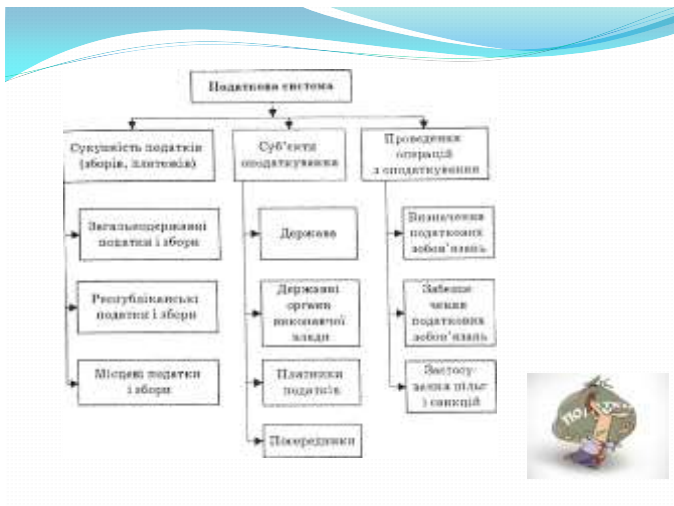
Податкова система

Сукупність податків (зборів, платежів)

Загальнодержавні податки і збори

Республіканські податки і збори

Місцеві податки і збори

Суб'єкти оподаткування

Держава

Державні органи виконавчої влади

Платники податків

Посередники

Проведення операцій з оподаткування

Визначення податкових зобов'язань

Забезпечення податкових зобов'язань

Застосування пільг і санкцій

ПО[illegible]